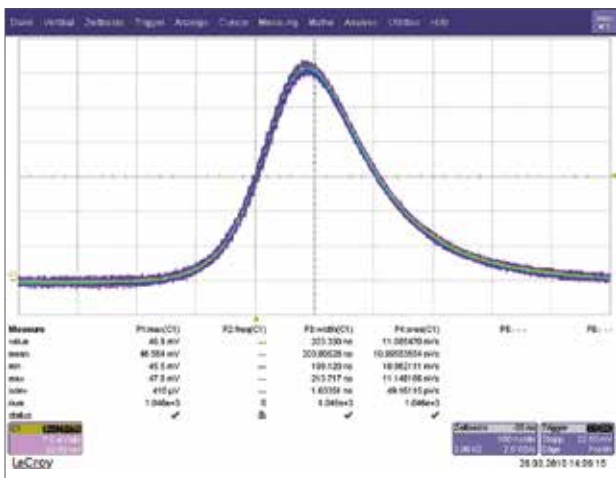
Datei Vertikal Zeitbasis Trigger Anzeige Cursor Messung Mathe Analyse Utilities Hilfe

| Measure | P1:max(C1) | P2:freq(C1) | P3:width(C1) | P4:area(C1) | P5:- - - | P6:- - - |
|---|---|---|---|---|---|---|
| value | 46.5 mV | --- | 203.330 ns | 11.085470 nVs | | |
| mean | 46.554 mV | --- | 203.80528 ns | 10.99553554 nVs | | |
| min | 45.5 mV | --- | 199.120 ns | 10.862111 nVs | | |
| max | 47.5 mV | --- | 213.717 ns | 11.148188 nVs | | |
| sdev | 410 µV | --- | 1.65358 ns | 49.16115 pVs | | |
| num | 1.046e+3 | 0 | 1.046e+3 | 1.046e+3 | | |
| status | ✔ | ⚠ | ✔ | ✔ | | |

C1 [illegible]
Zeitbasis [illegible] Trigger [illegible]
LeCroy
26.03.2010 14:08:15